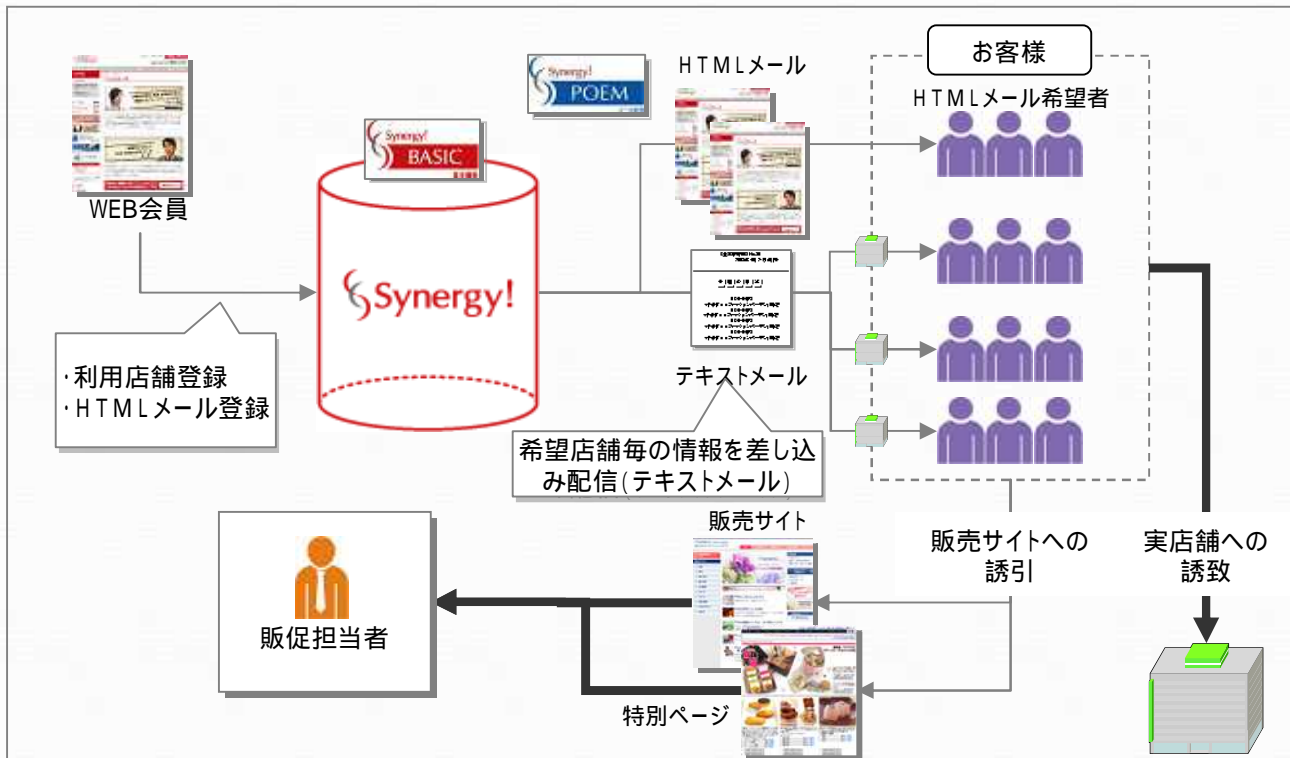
WEB会員

・利用店舗登録
・HTMLメール登録

Synergy! BASIC

Synergy!

Synergy! POEM

HTMLメール

テキストメール

希望店舗毎の情報を差し込み配信(テキストメール)

お客様

HTMLメール希望者

販売サイト

特別ページ

販促担当者

販売サイトへの誘引

実店舗への誘致